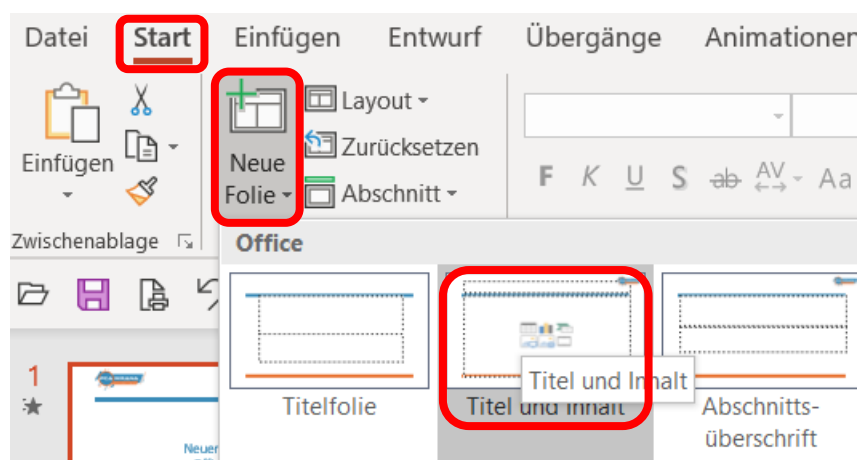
Datei Start Einfügen Entwurf Übergänge Animationen

Einfügen

Neue Folie

Layout

Zurücksetzen

Abschnitt

F K U S ab AV Aa

Zwischenablage

Office

1

Neuer

Titelfolie

Titel und Inhalt

Titel und Inhalt

Abschnittsüberschrift